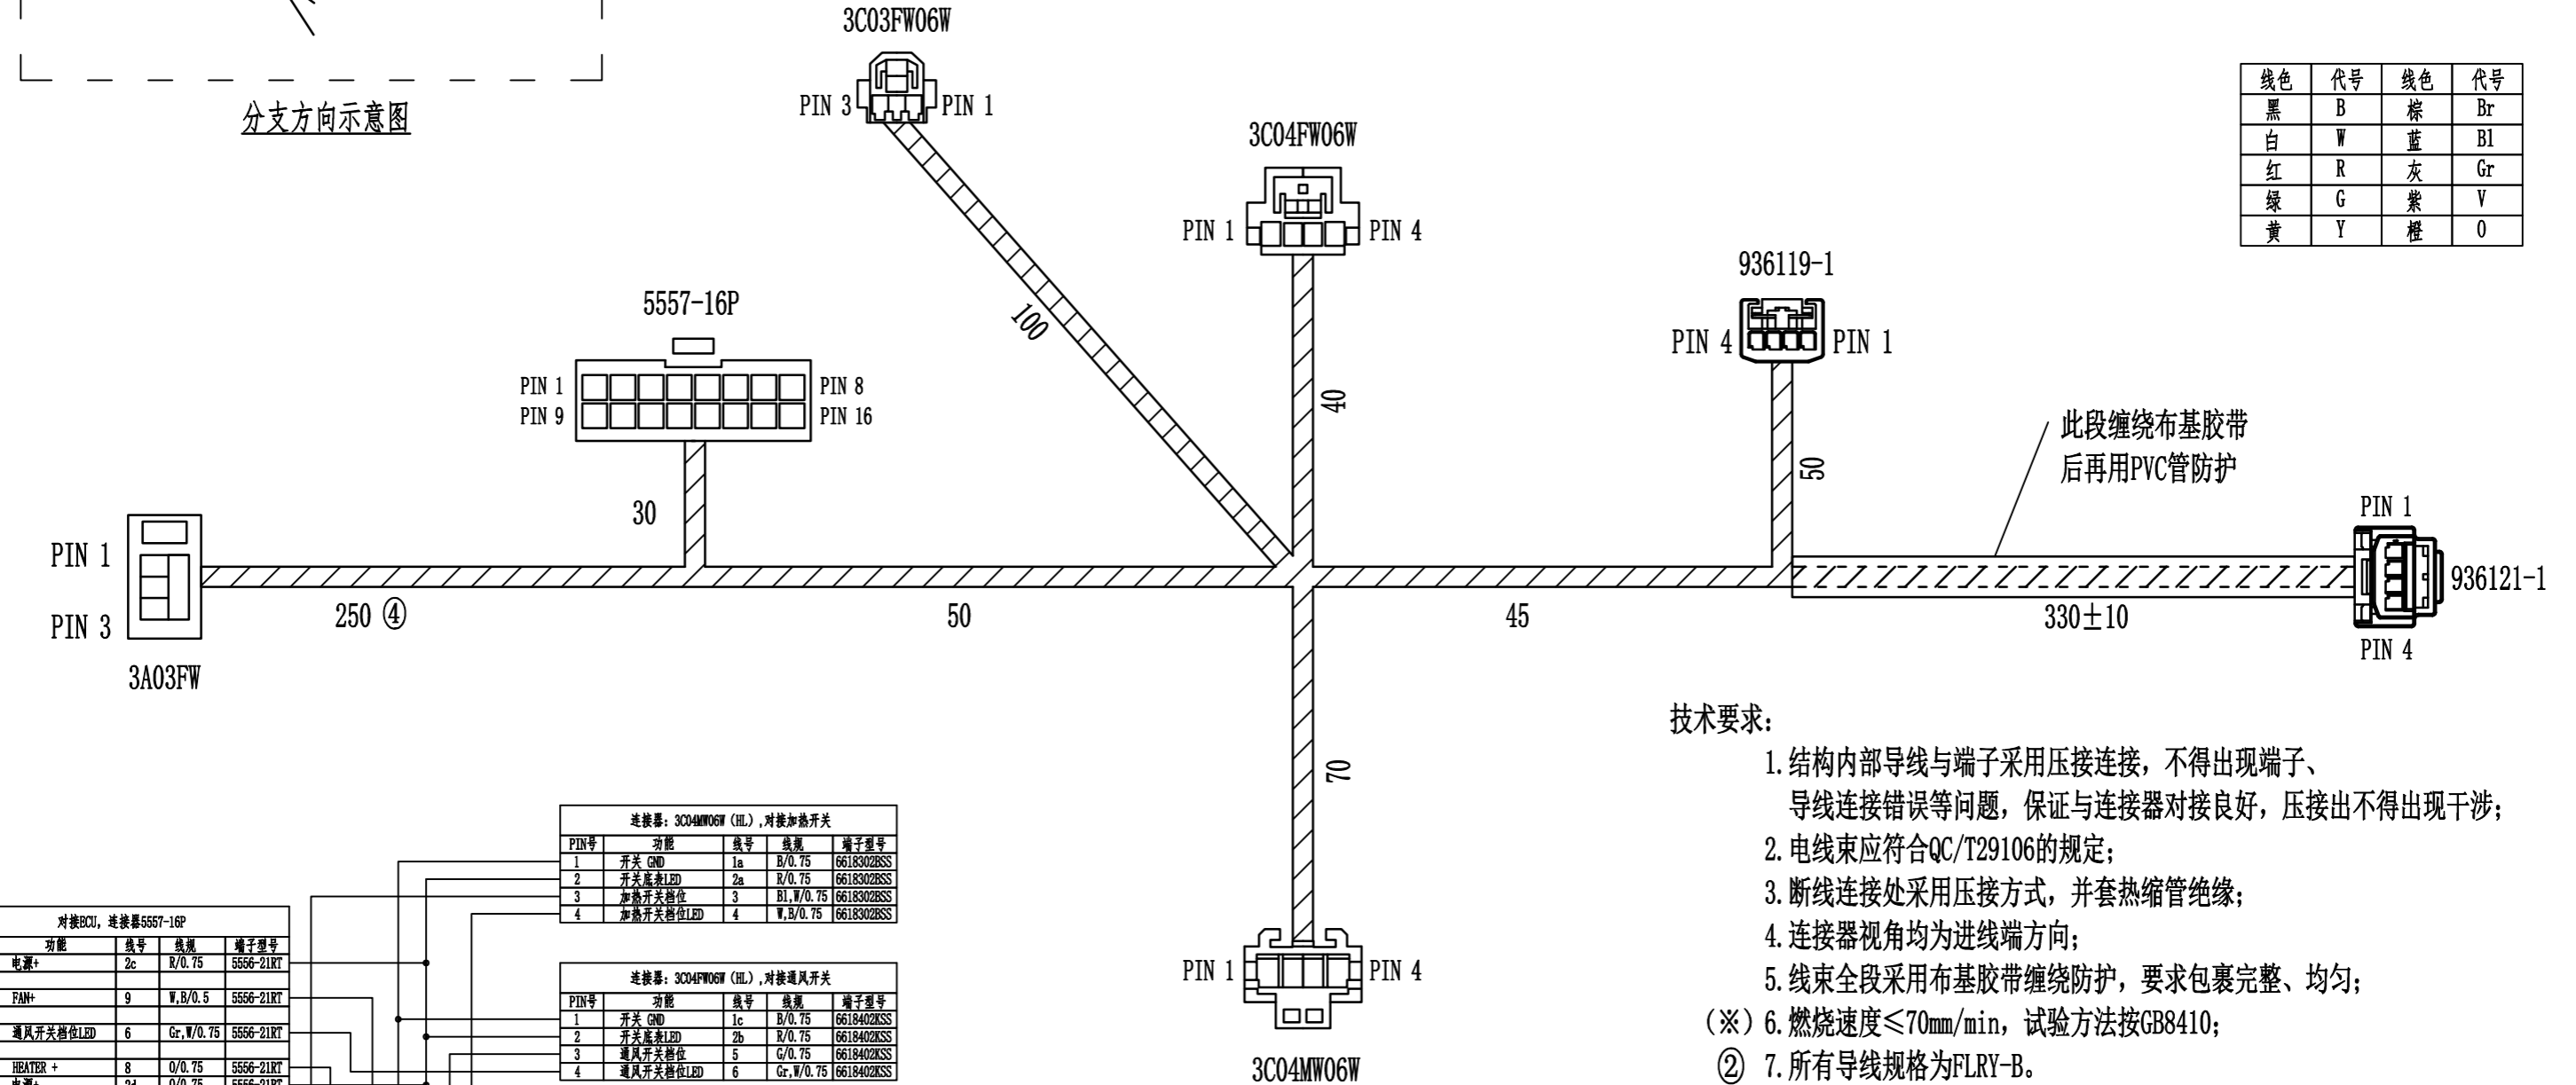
分支方向示意图

3C03FW06W
PIN 3 PIN 1

3C04FW06W
PIN 1 PIN 4

| 线色 | 代号 | 线色 | 代号 |
|---|---|---|---|
| 黑 | B | 棕 | Br |
| 白 | W | 蓝 | Bl |
| 红 | R | 灰 | Gr |
| 绿 | G | 紫 | V |
| 黄 | Y | 橙 | O |

936119-1
PIN 4 PIN 1

5557-16P
PIN 1 PIN 8
PIN 9 PIN 16

100
40
50
30

此段缠绕布基胶带
后再用PVC管防护

PIN 1
PIN 3
3A03FW
250 ④
50
45
330±10
PIN 1
936121-1
PIN 4

70

技术要求：
1.结构内部导线与端子采用压接连接，不得出现端子、导线连接错误等问题，保证与连接器对接良好，压接出不得出现干涉；
2.电线束应符合QC/T29106的规定；
3.断线连接处采用压接方式，并套热缩管绝缘；
4.连接器视角均为进线端方向；
5.线束全段采用布基胶带缠绕防护，要求包裹完整、均匀；
（※）6.燃烧速度≤70mm/min，试验方法按GB8410；
② 7.所有导线规格为FLRY-B。

PIN 1 PIN 4
3C04MW06W

连接器：3C04MW06W（HL），对接加热开关

| PIN号 | 功能 | 线号 | 线规 | 端子型号 |
|---|---|---|---|---|
| 1 | 开关 GND | 1a | B/0.75 | 6618302BSS |
| 2 | 开关底表LED | 2a | R/0.75 | 6618302BSS |
| 3 | 加热开关档位 | 3 | Bl,W/0.75 | 6618302BSS |
| 4 | 加热开关档位LED | 4 | W,B/0.75 | 6618302BSS |

对接ECU，连接器5557-16P

| 功能 | 线号 | 线规 | 端子型号 |
|---|---|---|---|
| 电源+ | 2c | R/0.75 | 5556-21RT |
| FAN+ | 9 | W,B/0.5 | 5556-21RT |
| 通风开关档位LED | 6 | Gr,W/0.75 | 5556-21RT |
| HEATER + | 8 | O/0.75 | 5556-21RT |
| 电源+ | 2d | O/0.75 | 5556-21RT |

连接器：3C04FW06W（HL），对接通风开关

| PIN号 | 功能 | 线号 | 线规 | 端子型号 |
|---|---|---|---|---|
| 1 | 开关 GND | 1c | B/0.75 | 6618402KSS |
| 2 | 开关底表LED | 2b | R/0.75 | 6618402KSS |
| 3 | 通风开关档位 | 5 | G/0.75 | 6618402KSS |
| 4 | 通风开关档位LED | 6 | Gr,W/0.75 | 6618402KSS |